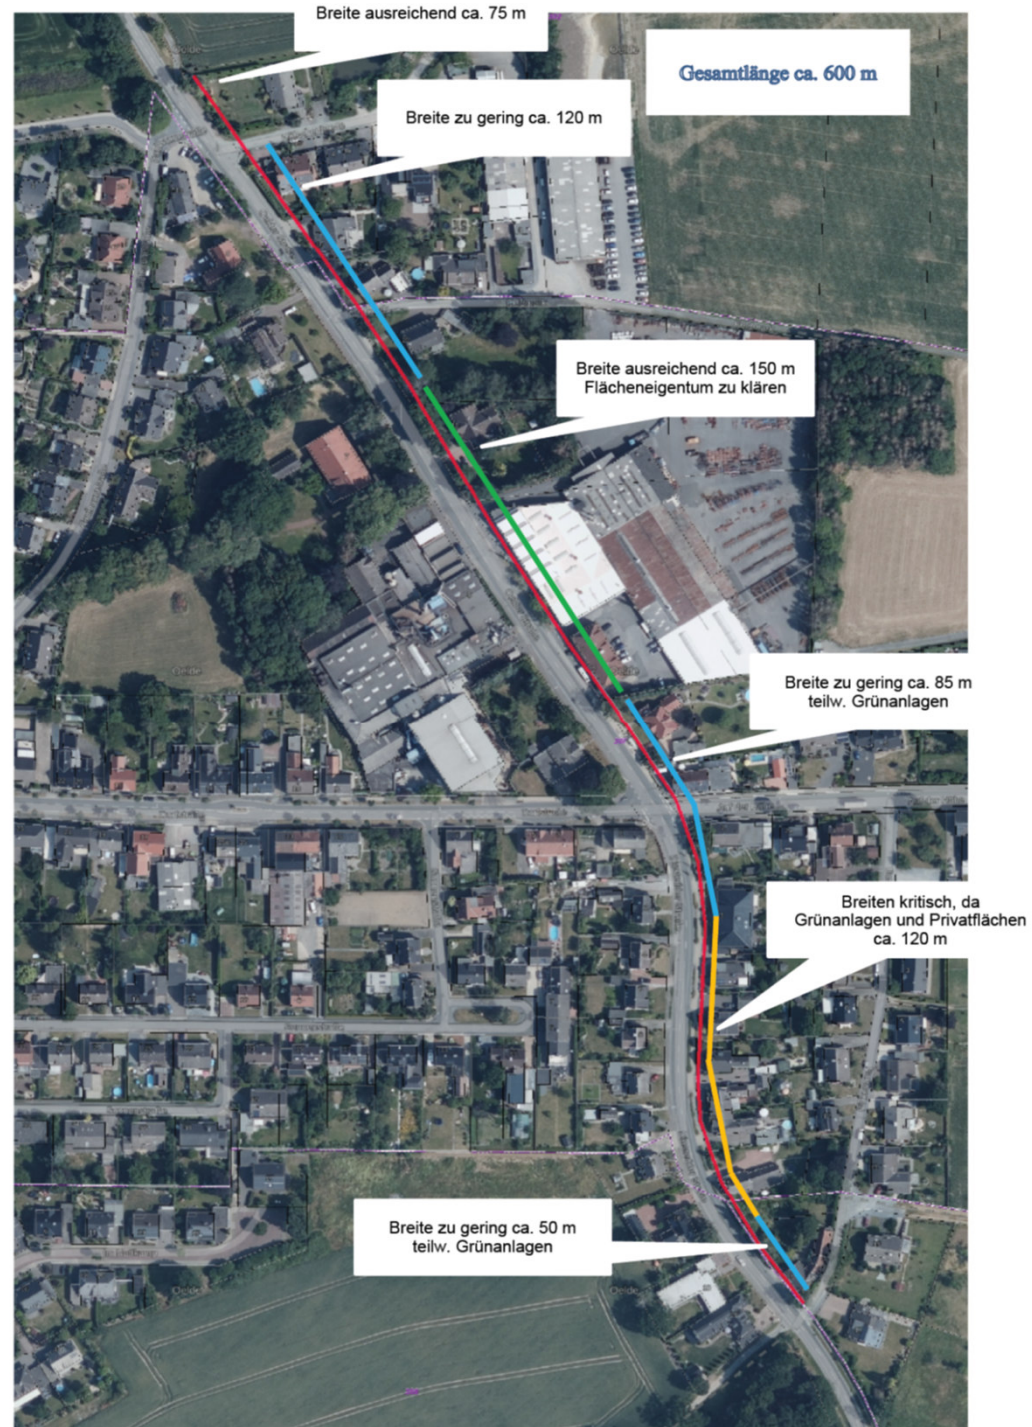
Breite ausreichend ca. 75 m

Gesamtlänge ca. 600 m

Breite zu gering ca. 120 m

Breite ausreichend ca. 150 m
Flächeneigentum zu klären

Breite zu gering ca. 85 m
teilw. Grünanlagen

Breiten kritisch, da
Grünanlagen und Privatflächen
ca. 120 m

Breite zu gering ca. 50 m
teilw. Grünanlagen